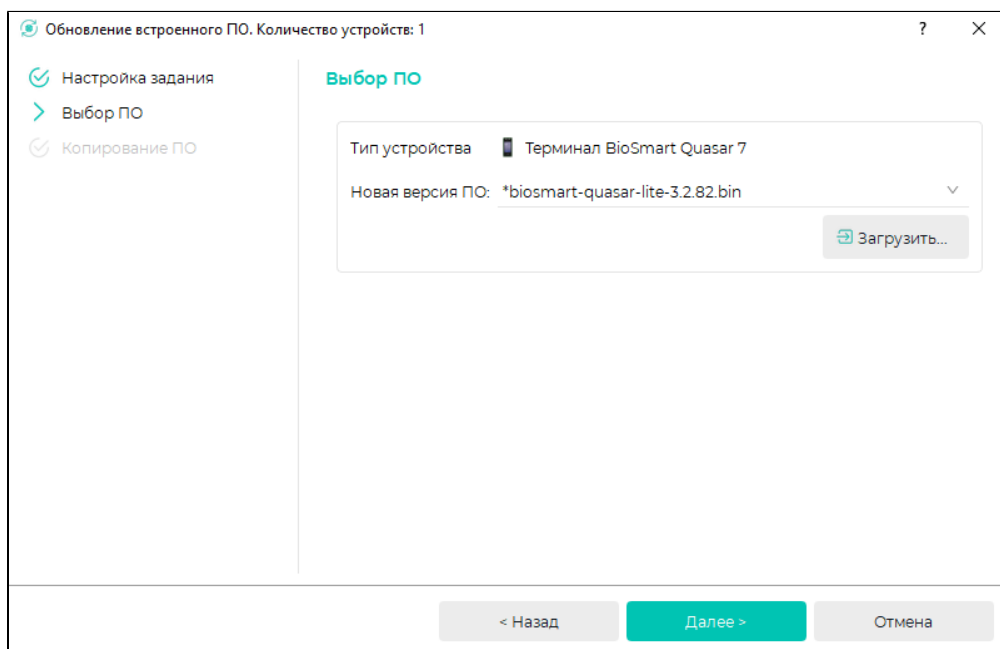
Обновление встроенного ПО. Количество устройств: 1

?

Настройка задания
Выбор ПО
Копирование ПО

Выбор ПО

Тип устройства Терминал BioSmart Quasar 7
Новая версия ПО: *biosmart-quasar-lite-3.2.82.bin

Загрузить...

< Назад
Далее >
Отмена